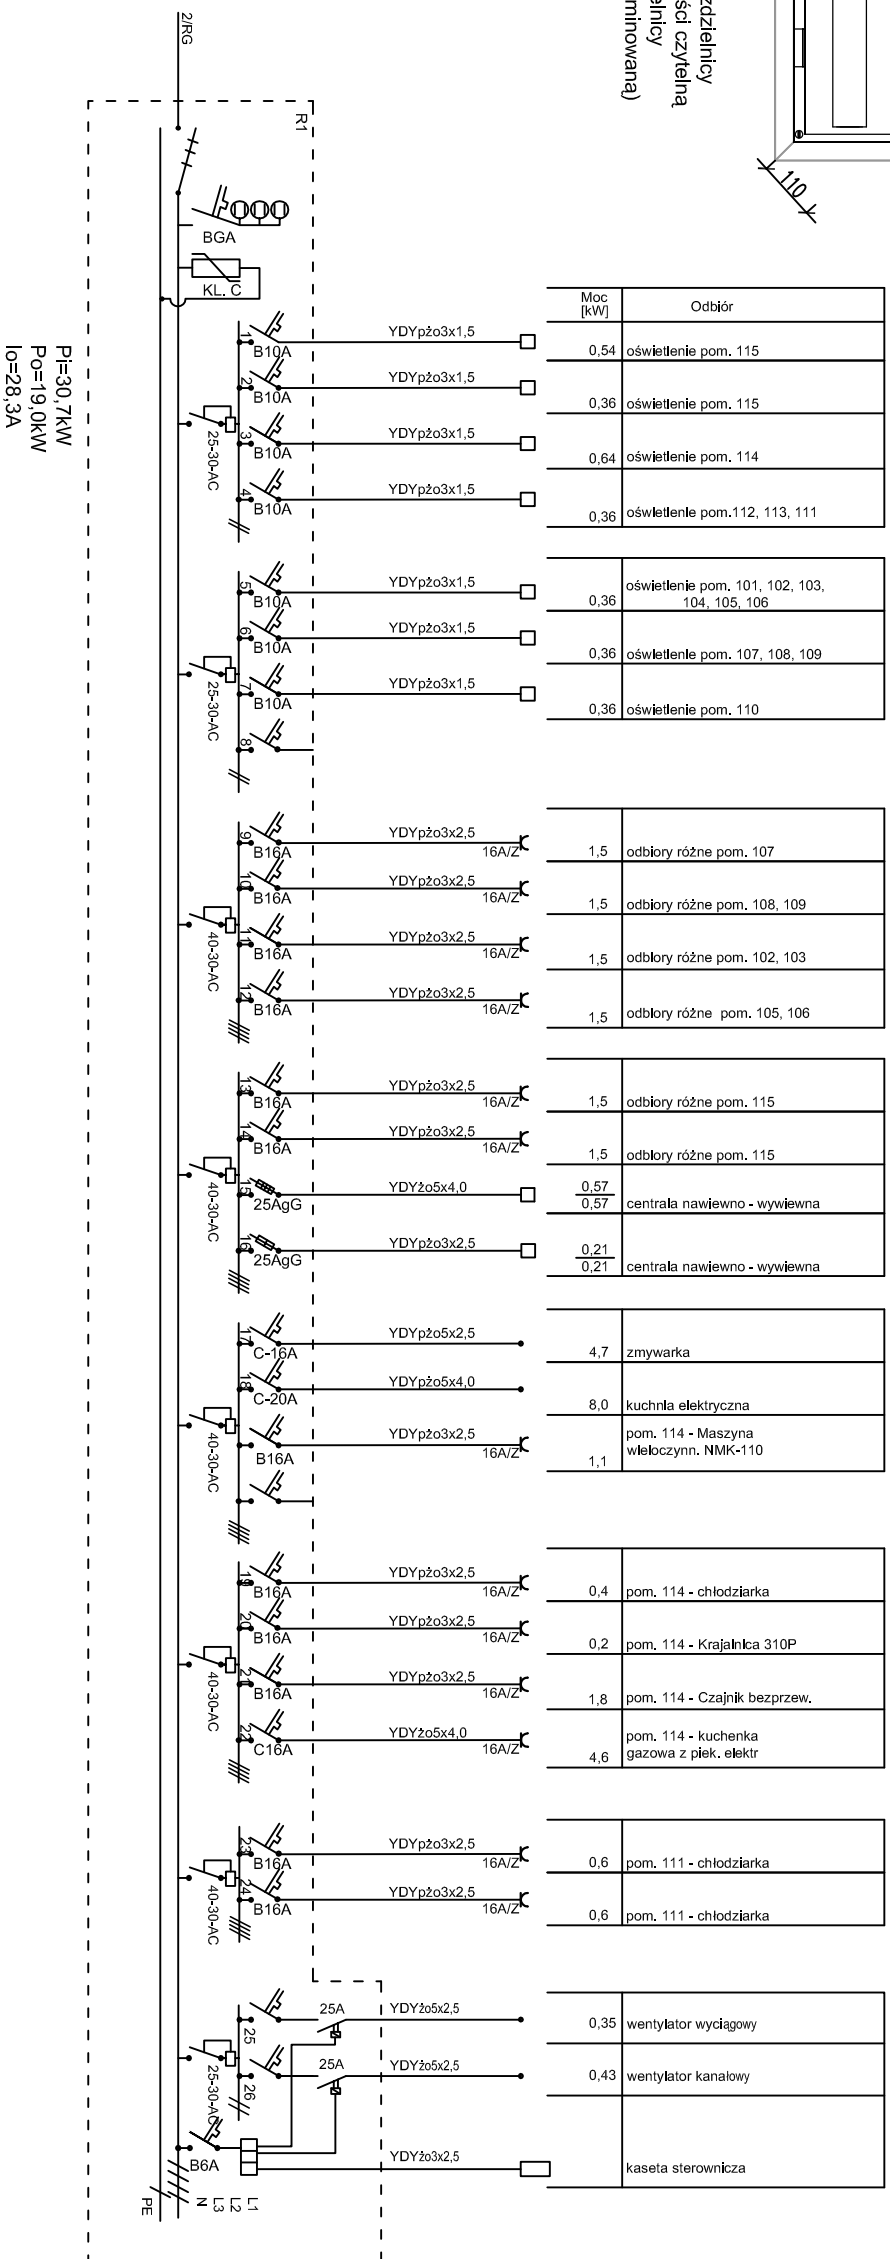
2/RG

zdzielnicy
ści czytelną
elnicy
minowana)

110

R1

BGA

KL. C

Pi=30,7kW
Po=19,0kW
Io=28,3A

| Moc [kW] | Odbiór |
|---|---|
| 0,54 | oświetlenie pom. 115 |
| 0,36 | oświetlenie pom. 115 |
| 0,64 | oświetlenie pom. 114 |
| 0,36 | oświetlenie pom.112, 113, 111 |

1 B10A YDYpżo3x1,5
2 B10A YDYpżo3x1,5
3 B10A YDYpżo3x1,5
4 B10A YDYpżo3x1,5
25-30-AC

| 0,36 | oświetlenie pom. 101, 102, 103, 104, 105, 106 |
|---|---|
| 0,36 | oświetlenie pom. 107, 108, 109 |
| 0,36 | oświetlenie pom. 110 |

5 B10A YDYpżo3x1,5
6 B10A YDYpżo3x1,5
7 B10A YDYpżo3x1,5
8
25-30-AC

9 B16A YDYpżo3x2,5 16A/Z
10 B16A YDYpżo3x2,5 16A/Z
11 B16A YDYpżo3x2,5 16A/Z
12 B16A YDYpżo3x2,5 16A/Z
40-30-AC

| 1,5 | odbiory różne pom. 107 |
|---|---|
| 1,5 | odbiory różne pom. 108, 109 |
| 1,5 | odbiory różne pom. 102, 103 |
| 1,5 | odbiory różne pom. 105, 106 |

13 B16A YDYpżo3x2,5 16A/Z
14 B16A YDYpżo3x2,5 16A/Z
15 25AgG YDYżo5x4,0
16 25AgG YDYpżo3x2,5
40-30-AC

| 1,5 | odbiory różne pom. 115 |
|---|---|
| 1,5 | odbiory różne pom. 115 |
| $\frac{0,57}{0,57}$ | centrala nawiewno - wywiewna |
| $\frac{0,21}{0,21}$ | centrala nawiewno - wywiewna |

17 C-16A YDYpżo5x2,5
18 C-20A YDYpżo5x4,0
B16A YDYpżo3x2,5 16A/Z
40-30-AC

| 4,7 | zmywarka |
|---|---|
| 8,0 | kuchnia elektryczna |
| 1,1 | pom. 114 - Maszyna wieloczynn. NMK-110 |

19 B16A YDYpżo3x2,5 16A/Z
20 B16A YDYpżo3x2,5 16A/Z
21 B16A YDYpżo3x2,5 16A/Z
22 C16A YDYżo5x4,0 16A/Z
40-30-AC

| 0,4 | pom. 114 - chłodziarka |
|---|---|
| 0,2 | pom. 114 - Krajalnica 310P |
| 1,8 | pom. 114 - Czajnik bezprzew. |
| 4,6 | pom. 114 - kuchenka gazowa z piek. elektr |

23 B16A YDYpżo3x2,5 16A/Z
24 B16A YDYpżo3x2,5 16A/Z
40-30-AC

| 0,6 | pom. 111 - chłodziarka |
|---|---|
| 0,6 | pom. 111 - chłodziarka |

25 25A YDYżo5x2,5
26 25A YDYżo5x2,5
25-30-AC
B6A YDYżo3x2,5

| 0,35 | wentylator wyciągowy |
|---|---|
| 0,43 | wentylator kanałowy |
| | kaseta sterownicza |

PE N L3 L2 L1